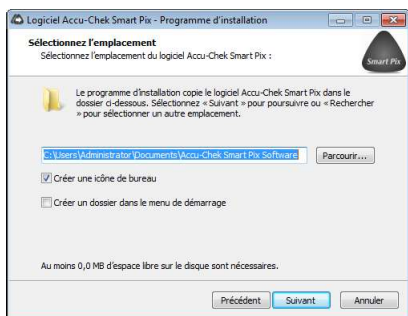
Logiciel Accu-Chek Smart Pix - Programme d'installation

Sélectionnez l'emplacement
Sélectionnez l'emplacement du logiciel Accu-Chek Smart Pix :

Smart Pix

Le programme d'installation copie le logiciel Accu-Chek Smart Pix dans le dossier ci-dessous. Sélectionnez « Suivant » pour poursuivre ou « Rechercher » pour sélectionner un autre emplacement.

C:\Users\Administrator\Documents\Accu-Chek Smart Pix Software

Parcourir...

Créer une icône de bureau

Créer un dossier dans le menu de démarrage

Au moins 0,0 MB d'espace libre sur le disque sont nécessaires.

Précédent Suivant Annuler